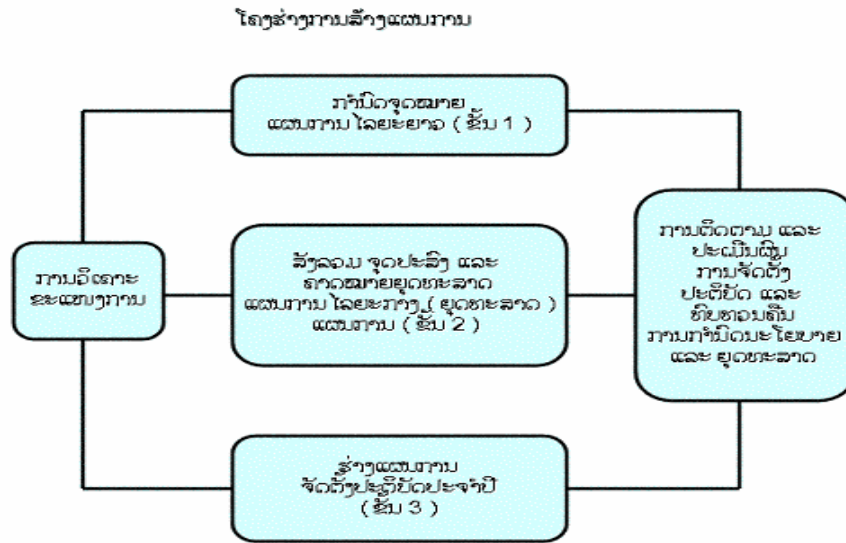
ໂຄງສ້າງການສ້າງແຜນການ

ກຳນົດຈຸດໝາຍ ແຜນການ ໄລຍະຍາວ ( ຂັ້ນ 1 )

ການວິເຄາະ ສະພາບການ

ສັງລວມ ຈຸດປະສົງ ແລະ ຄາດໝາຍຍຸດທະສາດ ແຜນການ ໄລຍະກາງ ( ຍຸດທະສາດ ) ແຜນການ ( ຂັ້ນ 2 )

ການຕິດຕາມ ແລະ ປະເມີນຜົນ ການຈັດຕັ້ງ ປະຕິບັດ ແລະ ທົບທວນຄືນ ການກຳນົດນະໂຍບາຍ ແລະ ຍຸດທະສາດ

ຮ່າງແຜນການ ຈັດຕັ້ງປະຕິບັດປະຈຳປີ ( ຂັ້ນ 3 )